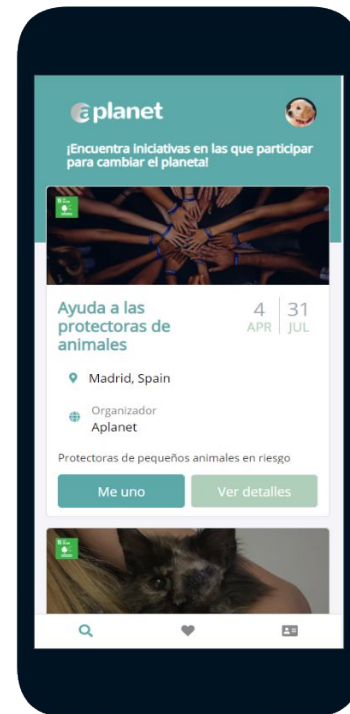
aplanet

¡Encuentra iniciativas en las que participar para cambiar el planeta!

Ayuda a las protectoras de animales

4 APR | 31 JUL

Madrid, Spain

Organizador
Aplanet

Protectoras de pequeños animales en riesgo

Me uno

Ver detalles